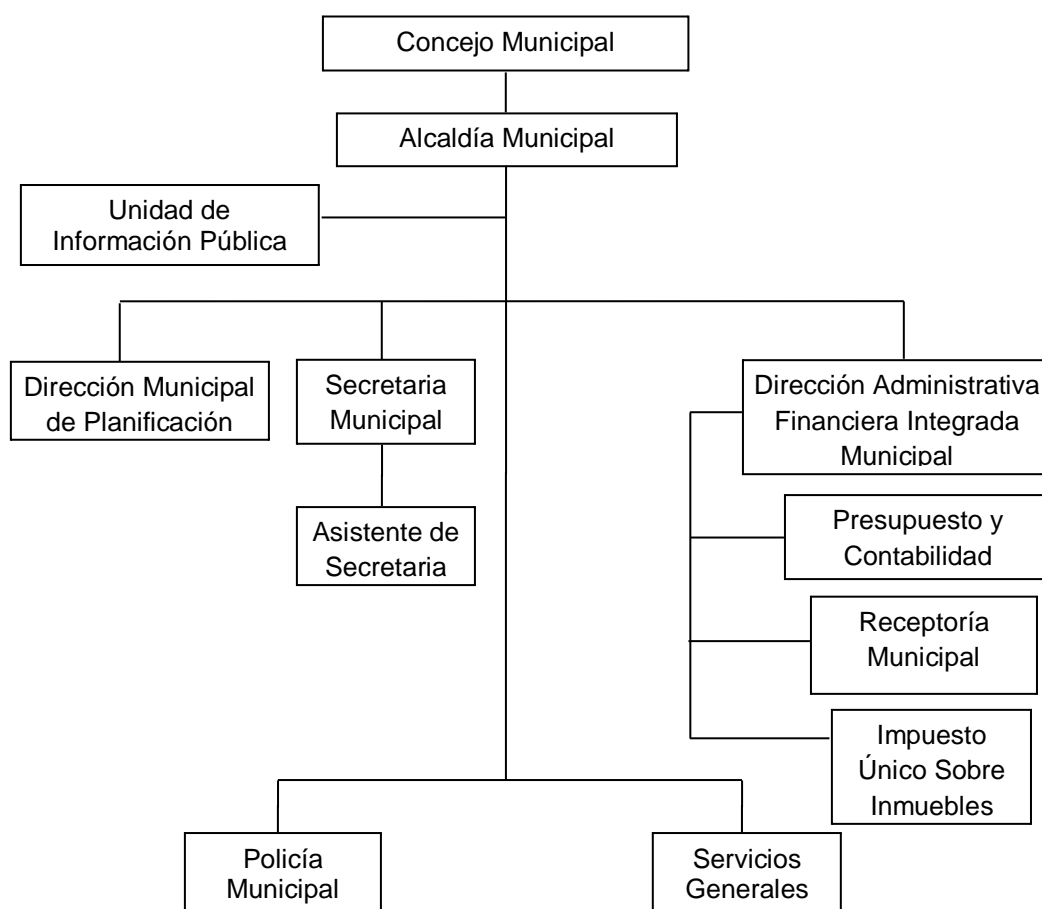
Concejo Municipal

Alcaldía Municipal

Unidad de Información Pública

Dirección Municipal de Planificación

Secretaria Municipal

Asistente de Secretaria

Dirección Administrativa Financiera Integrada Municipal

Presupuesto y Contabilidad

Receptoría Municipal

Impuesto Único Sobre Inmuebles

Policía Municipal

Servicios Generales